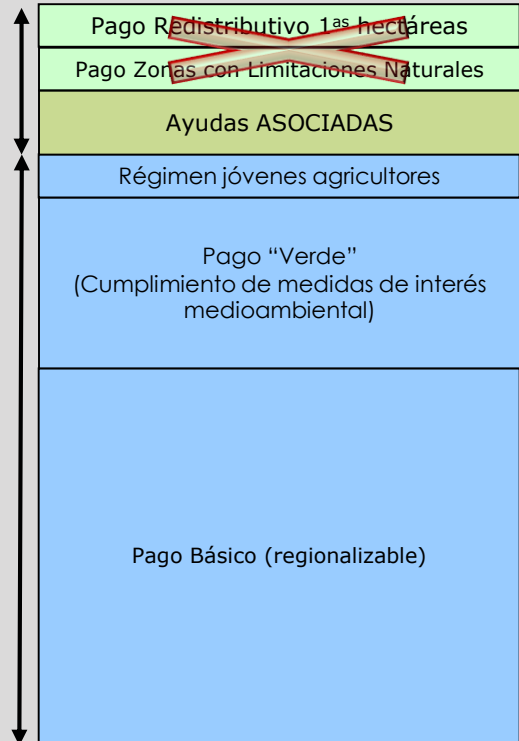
Pago Redistributivo 1$^{as}$ hectáreas

Pago Zonas con Limitaciones Naturales

Ayudas ASOCIADAS

Régimen jóvenes agricultores

Pago “Verde”
(Cumplimiento de medidas de interés medioambiental)

Pago Básico (regionalizable)